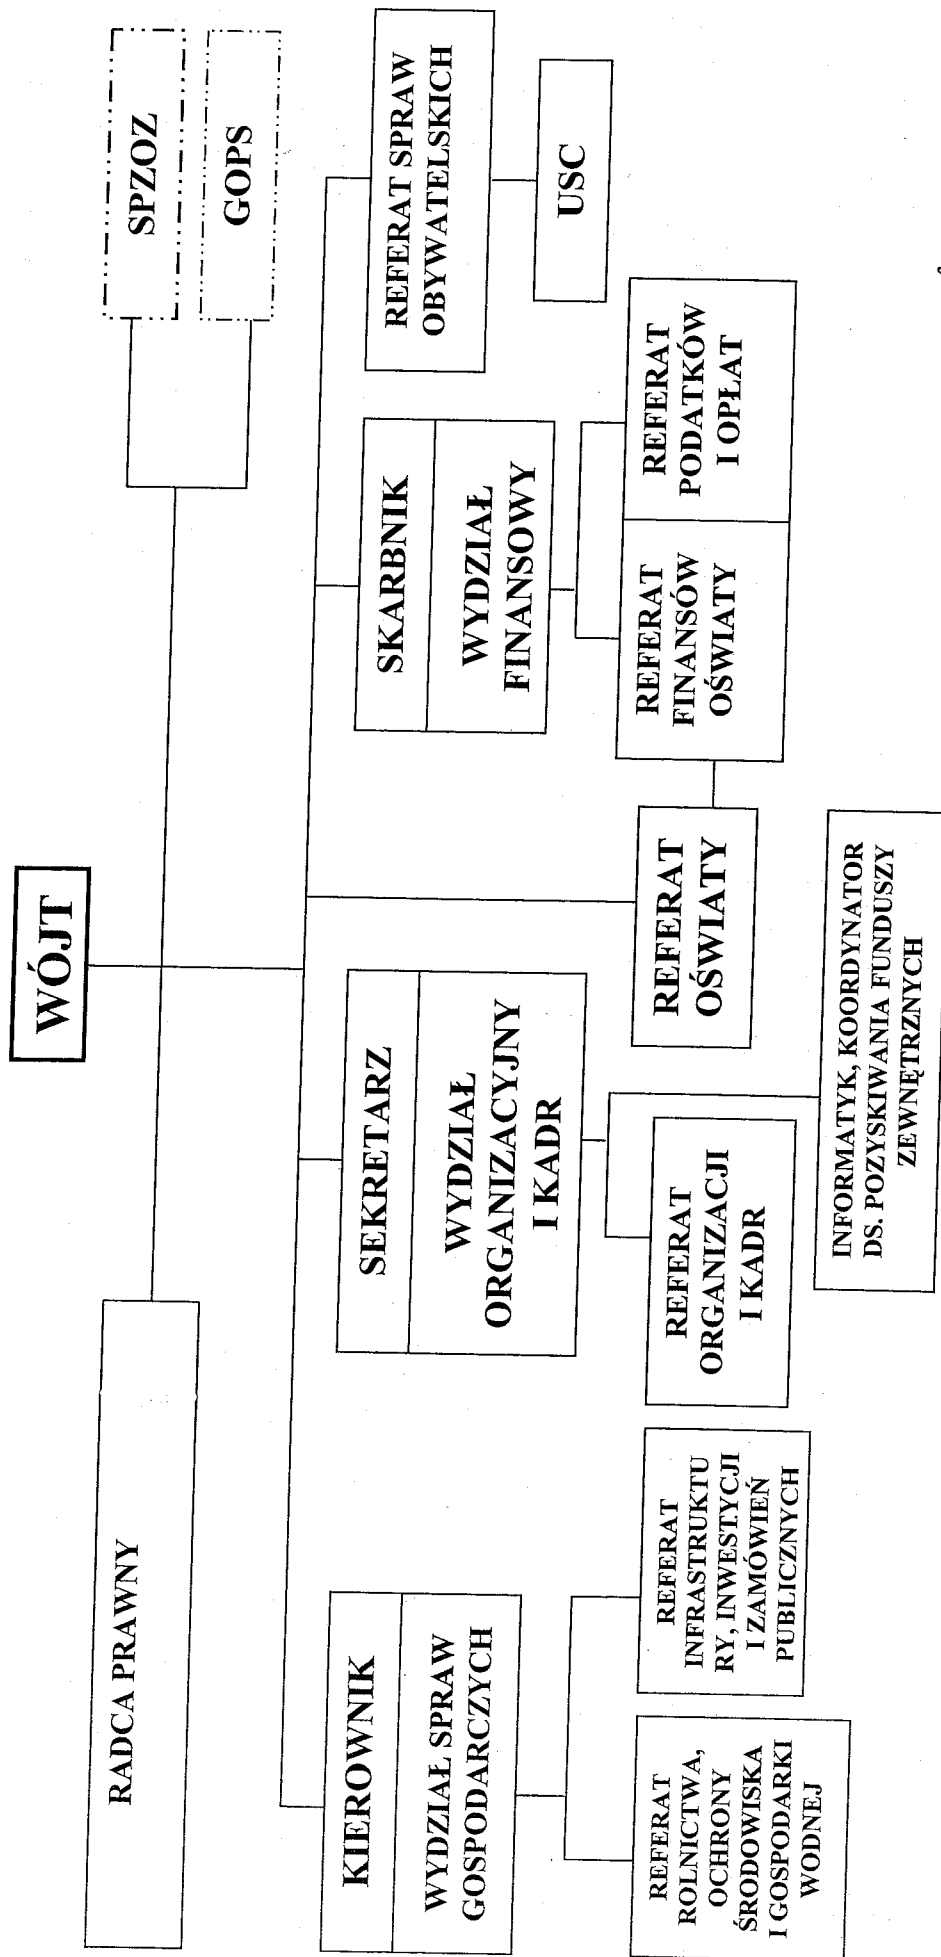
WÓJT

RADCA PRAWNY

SPZOZ

GOPS

KIEROWNIK

WYDZIAŁ SPRAW GOSPODARCZYCH

REFERAT ROLNICTWA, OCHRONY ŚRODOWISKA I GOSPODARKI WODNEJ

REFERAT INFRASTRUKTURY, INWESTYCJI I ZAMÓWIEŃ PUBLICZNYCH

SEKRETARZ

WYDZIAŁ ORGANIZACYJNY I KADR

REFERAT ORGANIZACJI I KADR

INFORMATYK, KOORDYNATOR DS. POZYSKIWANIA FUNDUSZY ZEWNĘTRZNYCH

REFERAT OŚWIATY

SKARBNIK

WYDZIAŁ FINANSOWY

REFERAT FINANSÓW OŚWIATY

REFERAT PODATKÓW I OPŁAT

REFERAT SPRAW OBYWATELSKICH

USC